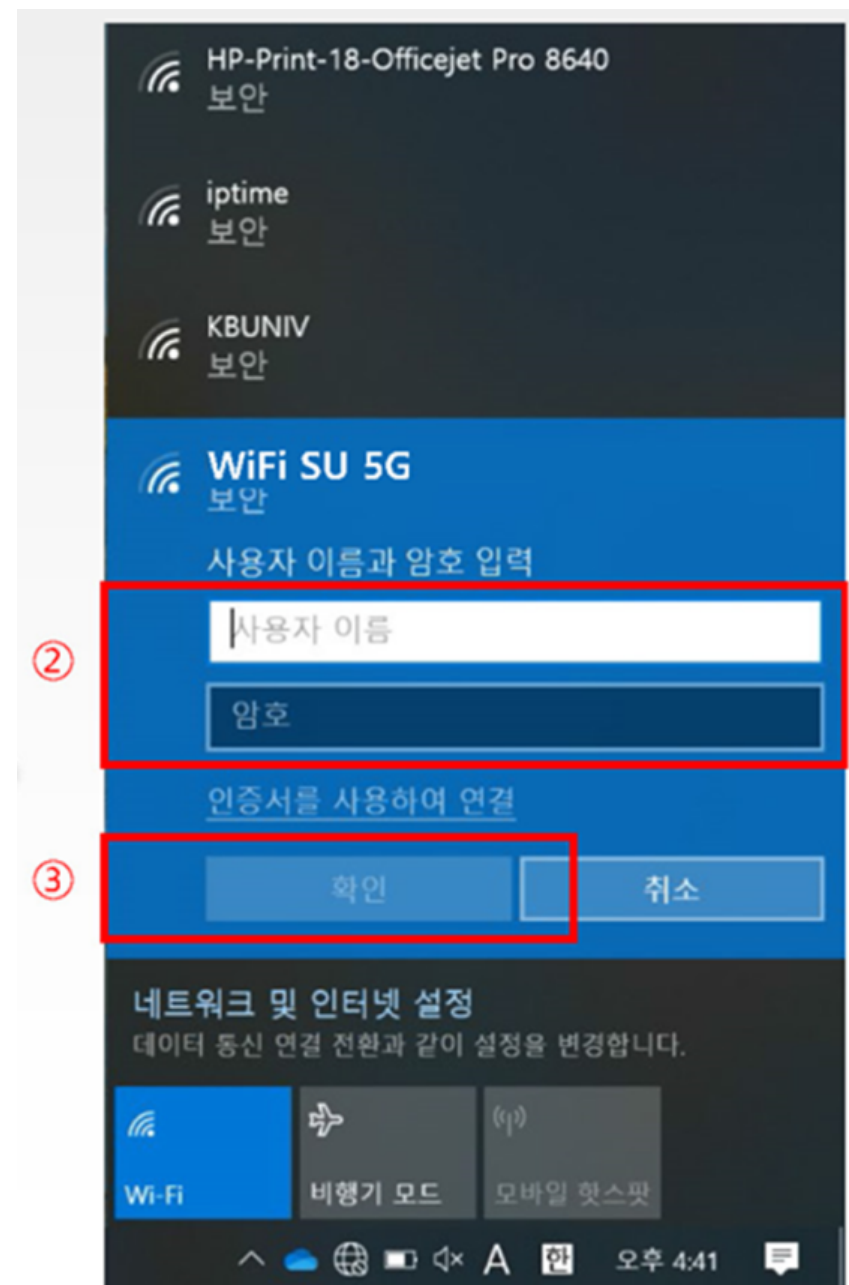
HP-Print-18-Officejet Pro 8640
보안

iptime
보안

KBUNIV
보안

WiFi SU 5G
보안

사용자 이름과 암호 입력

②

사용자 이름

암호

인증서를 사용하여 연결

③

확인

취소

네트워크 및 인터넷 설정
데이터 통신 연결 전환과 같이 설정을 변경합니다.

Wi-Fi

비행기 모드

모바일 핫스팟

A 한 오후 4:41